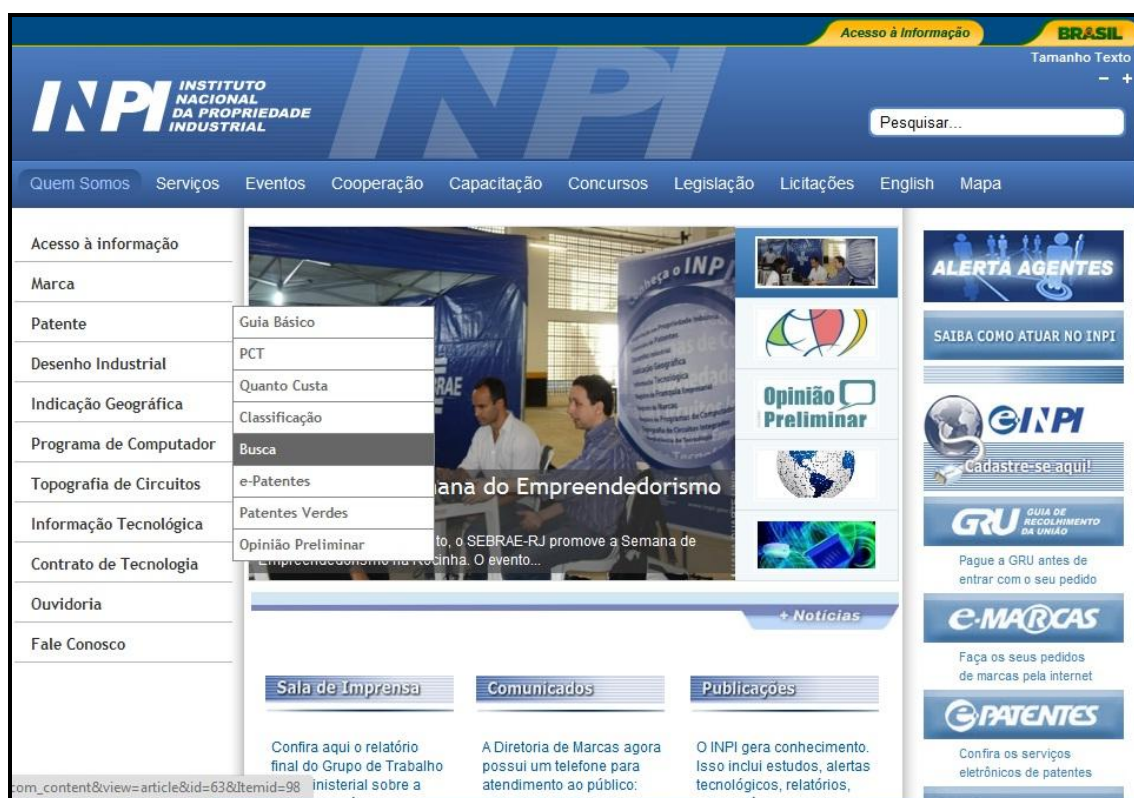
Acesso à Informação
BRASIL
Tamanho Texto
− +

INPI INSTITUTO NACIONAL DA PROPRIEDADE INDUSTRIAL

Pesquisar...

Quem Somos Serviços Eventos Cooperação Capacitação Concursos Legislação Licitações English Mapa

Acesso à informação
Marca
Patente
Desenho Industrial
Indicação Geográfica
Programa de Computador
Topografia de Circuitos
Informação Tecnológica
Contrato de Tecnologia
Ouvidoria
Fale Conosco

Guia Básico
PCT
Quanto Custa
Classificação
Busca
e-Patentes
Patentes Verdes
Opinião Preliminar

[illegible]ana do Empreendedorismo
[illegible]to, o SEBRAE-RJ promove a Semana de Empreendedorismo na Rocinha. O evento...

Opinião Preliminar

+ Notícias

ALERTA AGENTES
SAIBA COMO ATUAR NO INPI
eINPI
Cadastre-se aqui!
GRU GUIA DE RECOLHIMENTO DA UNIÃO
Pague a GRU antes de entrar com o seu pedido
e-MARCAS
Faça os seus pedidos de marcas pela internet
e-PATENTES
Confira os serviços eletrônicos de patentes

Sala de Imprensa
Confira aqui o relatório final do Grupo de Trabalho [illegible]inisterial sobre a

Comunicados
A Diretoria de Marcas agora possui um telefone para atendimento ao público:

Publicações
O INPI gera conhecimento. Isso inclui estudos, alertas tecnológicos, relatórios,

com_content&view=article&id=63&Itemid=98